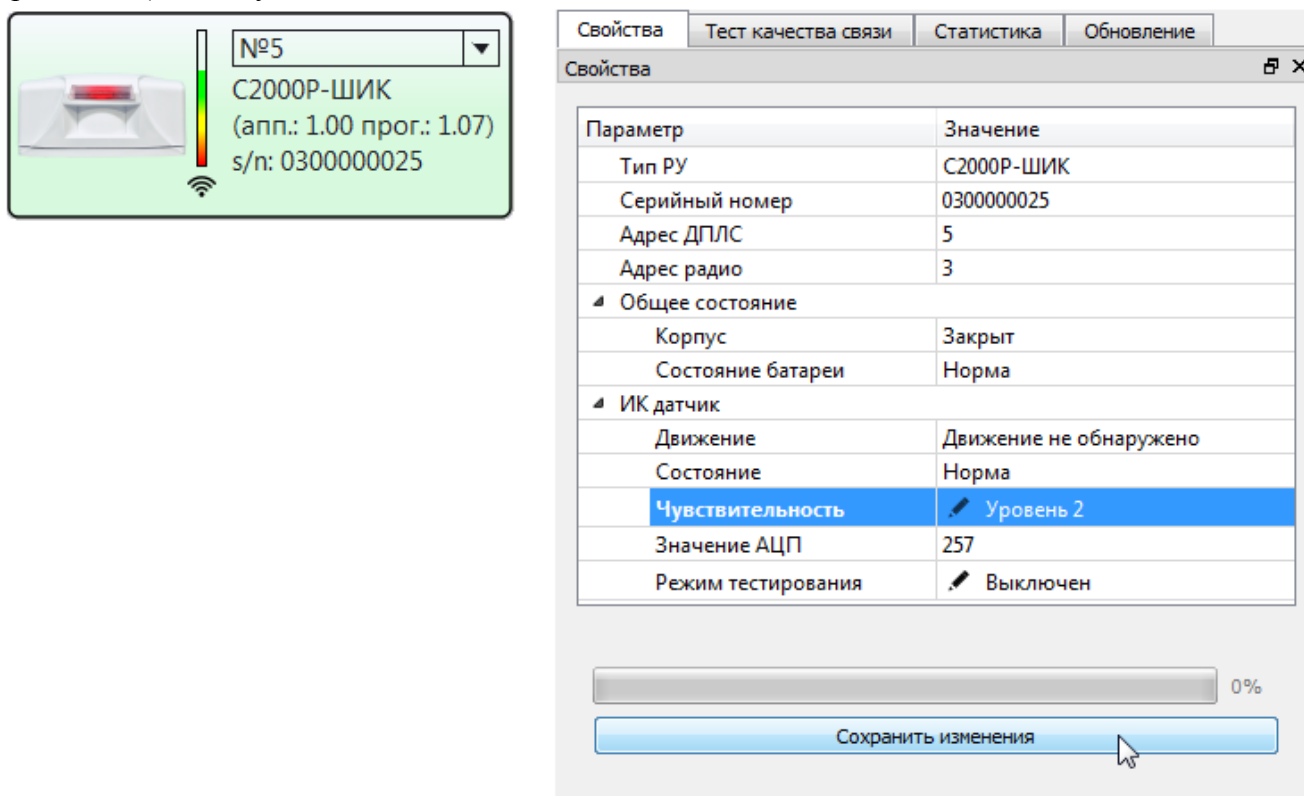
№5

С2000Р-ШИК
(апп.: 1.00 прог.: 1.07)
s/n: 0300000025

Свойства | Тест качества связи | Статистика | Обновление

Свойства

| Параметр | Значение |
|---|---|
| Тип РУ | С2000Р-ШИК |
| Серийный номер | 0300000025 |
| Адрес ДПЛС | 5 |
| Адрес радио | 3 |
| Общее состояние | |
| Корпус | Закрыт |
| Состояние батареи | Норма |
| ИК датчик | |
| Движение | Движение не обнаружено |
| Состояние | Норма |
| Чувствительность | Уровень 2 |
| Значение АЦП | 257 |
| Режим тестирования | Выключен |

0%

Сохранить изменения